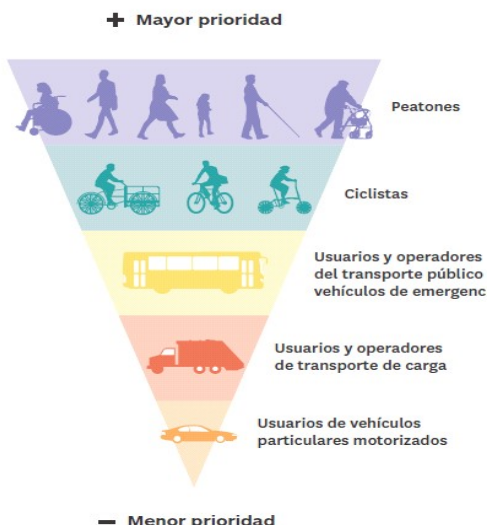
+ Mayor prioridad

Peatones

Ciclistas

Usuarios y operadores del transporte público vehículos de emergenc

Usuarios y operadores de transporte de carga

Usuarios de vehículos particulares motorizados

− Menor prioridad